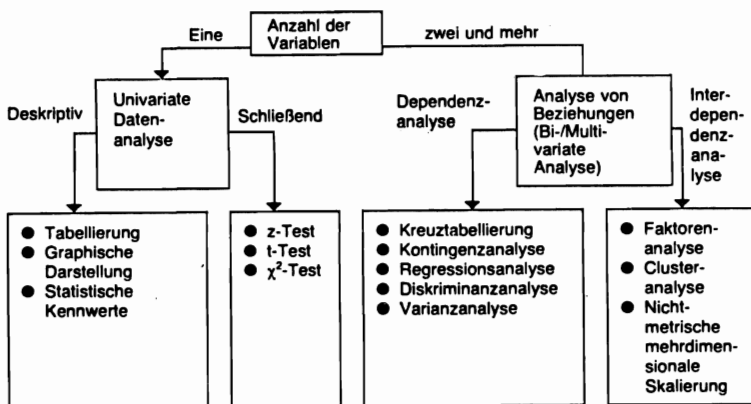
Anzahl der Variablen

Eine

zwei und mehr

Deskriptiv

Univariate Datenanalyse

Schließend

Dependenzanalyse

Analyse von Beziehungen (Bi-/Multivariate Analyse)

Interdependenzanalyse

- Tabellierung
- Graphische Darstellung
- Statistische Kennwerte

- z-Test
- t-Test
- $\chi^2$-Test

- Kreuztabellierung
- Kontingenzanalyse
- Regressionsanalyse
- Diskriminanzanalyse
- Varianzanalyse

- Faktorenanalyse
- Clusteranalyse
- Nichtmetrische mehrdimensionale Skalierung